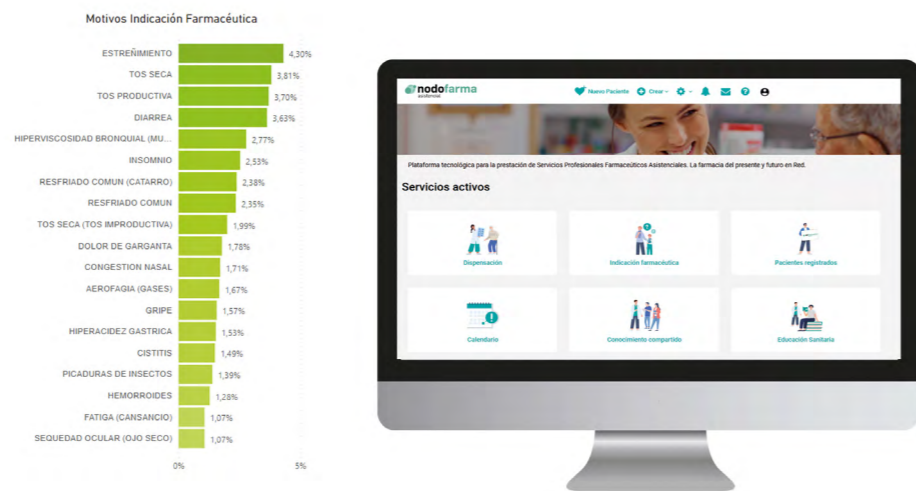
Motivos Indicación Farmacéutica

| | |
|---|---|
| ESTREÑIMIENTO | 4,30% |
| TOS SECA | 3,81% |
| TOS PRODUCTIVA | 3,70% |
| DIARREA | 3,63% |
| HIPERVISCOSIDAD BRONQUIAL (MU... | 2,77% |
| INSOMNIO | 2,53% |
| RESFRIADO COMUN (CATARRO) | 2,38% |
| RESFRIADO COMUN | 2,35% |
| TOS SECA (TOS IMPRODUCTIVA) | 1,99% |
| DOLOR DE GARGANTA | 1,78% |
| CONGESTION NASAL | 1,71% |
| AEROFAGIA (GASES) | 1,67% |
| GRIPE | 1,57% |
| HIPERACIDEZ GASTRICA | 1,53% |
| CISTITIS | 1,49% |
| PICADURAS DE INSECTOS | 1,39% |
| HEMORROIDES | 1,28% |
| FATIGA (CANSANCIO) | 1,07% |
| SEQUEDAD OCULAR (OJO SECO) | 1,07% |

0% 5%

nodofarma asistencial

Nuevo Paciente Crear

Plataforma tecnológica para la prestación de Servicios Profesionales Farmacéuticos Asistenciales. La farmacia del presente y futuro en Red.

Servicios activos

Dispensación

Indicación farmacéutica

Pacientes registrados

Calendario

Conocimiento compartido

Educación Sanitaria